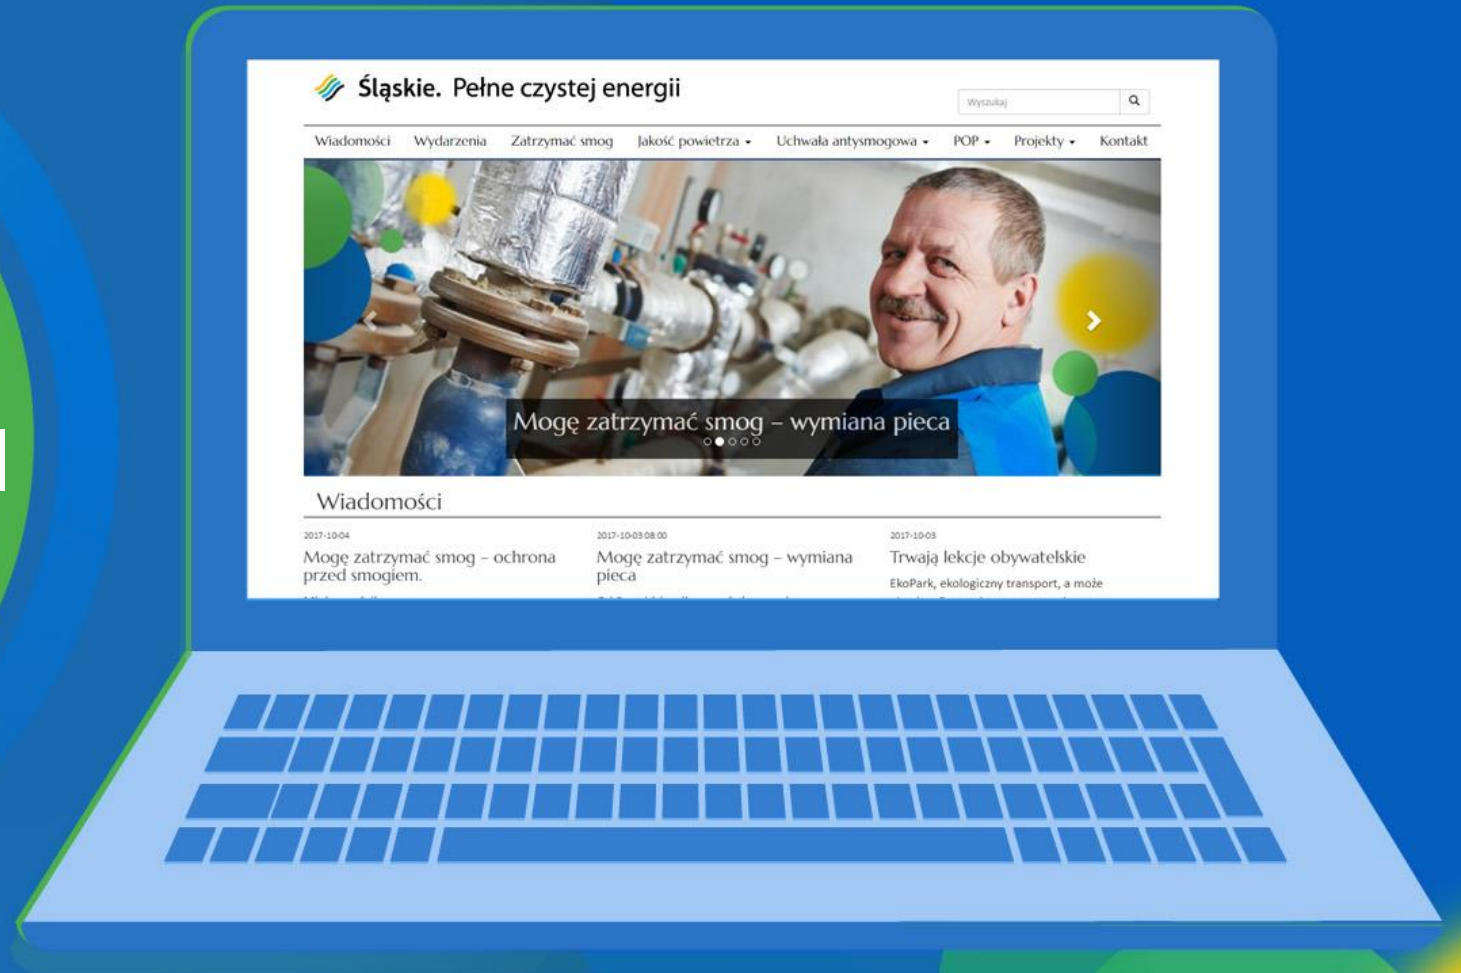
Śląskie. Pełne czystej energii

Wyszukaj

Wiadomości Wydarzenia Zatrzymać smog Jakość powietrza Uchwała antysmogowa POP Projekty Kontakt

Mogę zatrzymać smog – wymiana pieca

Wiadomości

2017-10-04
Mogę zatrzymać smog – ochrona przed smogiem.

2017-10-03 08:00
Mogę zatrzymać smog – wymiana pieca

2017-10-03
Trwają lekcje obywatelskie
EkoPark, ekologiczny transport, a może